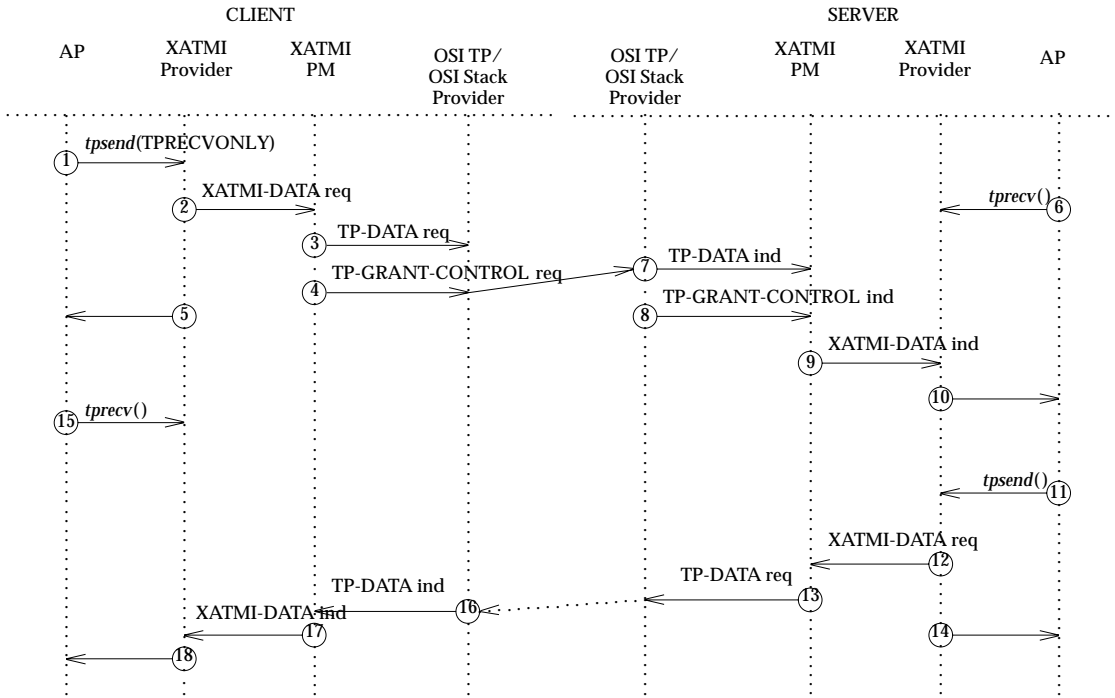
CLIENT

SERVER

AP

XATMI Provider

XATMI PM

OSI TP/ OSI Stack Provider

OSI TP/ OSI Stack Provider

XATMI PM

XATMI Provider

AP

*tpsend*(TPRECVONLY)

1

XATMI-DATA req

2

*tprecv*()

6

TP-DATA req

3

TP-DATA ind

7

TP-GRANT-CONTROL req

4

5

TP-GRANT-CONTROL ind

8

XATMI-DATA ind

9

10

*tprecv*()

15

*tpsend*()

11

XATMI-DATA req

12

TP-DATA ind

TP-DATA req

16

13

XATMI-DATA ind

17

14

18